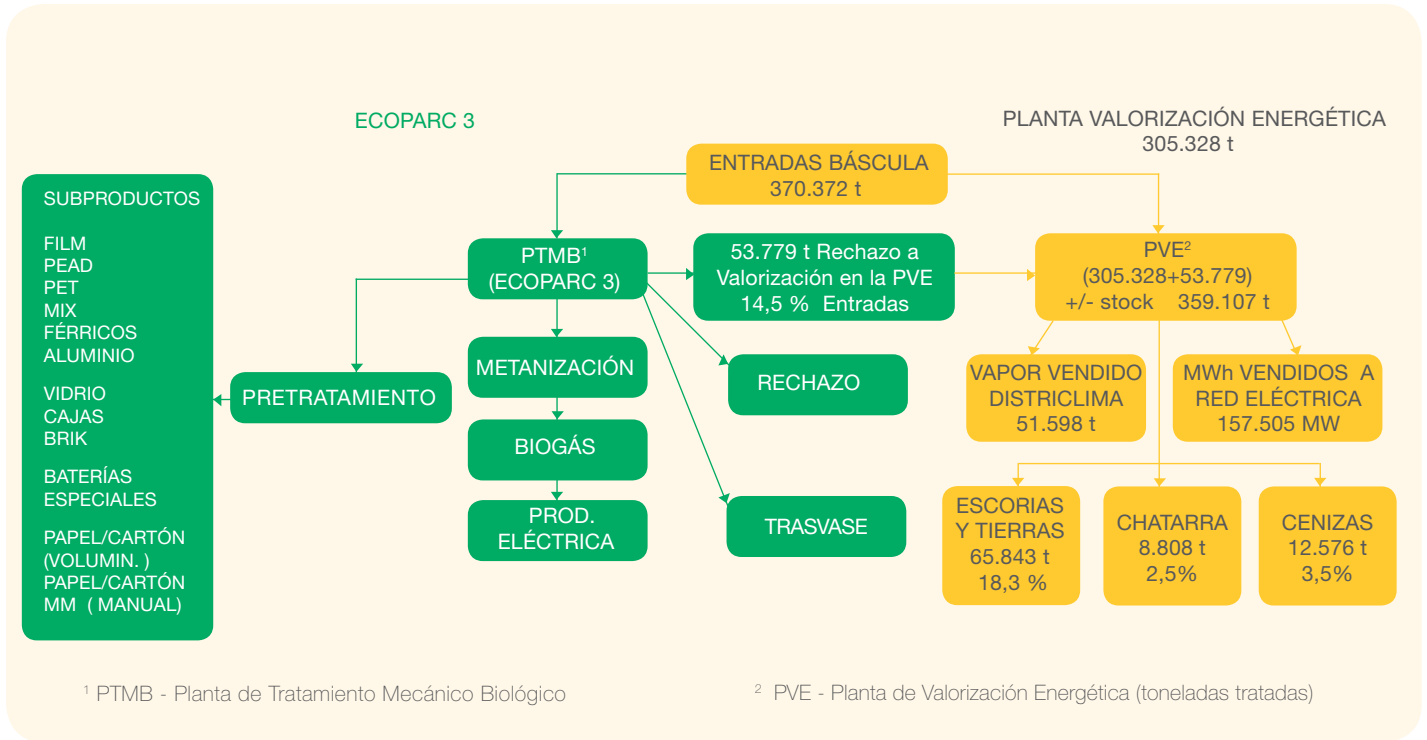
ECOPARC 3

PLANTA VALORIZACIÓN ENERGÉTICA
305.328 t

ENTRADAS BÁSCULA
370.372 t

SUBPRODUCTOS

FILM
PEAD
PET
MIX
FÉRRICOS
ALUMINIO

VIDRIO
CAJAS
BRIK

BATERÍAS
ESPECIALES

PAPEL/CARTÓN
(VOLUMIN. )
PAPEL/CARTÓN
MM ( MANUAL)

PTMB$^1$
(ECOPARC 3)

53.779 t Rechazo a Valorización en la PVE
14,5 % Entradas

PVE$^2$
(305.328+53.779)
+/- stock 359.107 t

PRETRATAMIENTO

METANIZACIÓN

BIOGÁS

PROD. ELÉCTRICA

RECHAZO

TRASVASE

VAPOR VENDIDO DISTRICLIMA
51.598 t

MWh VENDIDOS A RED ELÉCTRICA
157.505 MW

ESCORIAS Y TIERRAS
65.843 t
18,3 %

CHATARRA
8.808 t
2,5%

CENIZAS
12.576 t
3,5%

$^1$ PTMB - Planta de Tratamiento Mecánico Biológico

$^2$ PVE - Planta de Valorización Energética (toneladas tratadas)